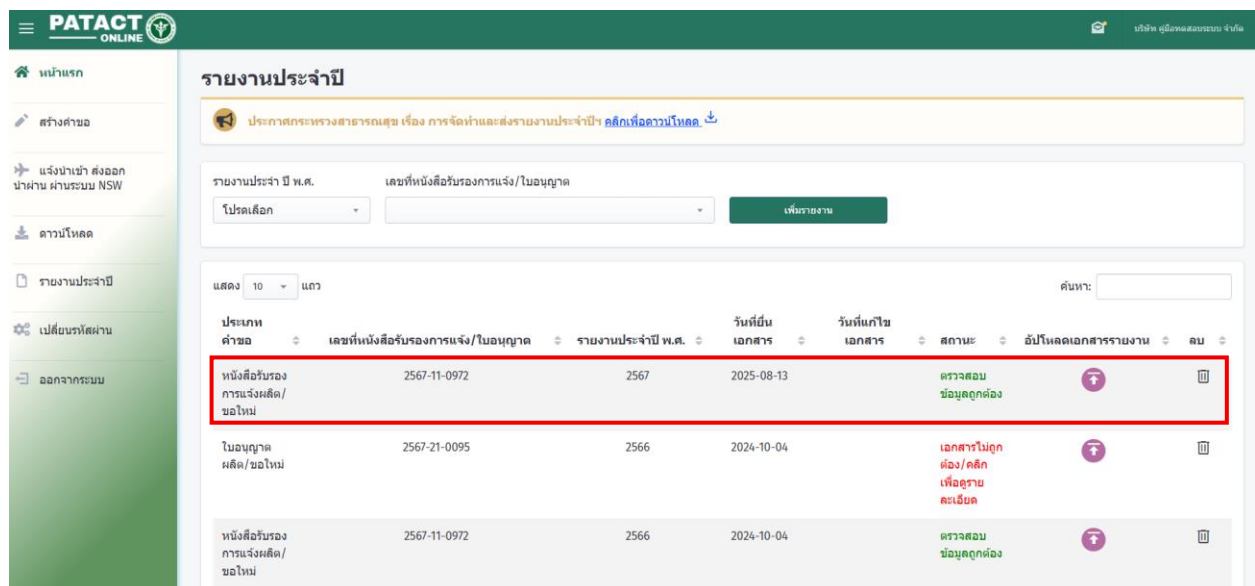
PATACT ONLINE

บริษัท คู่มือทดสอบระบบ จำกัด

หน้าแรก

สร้างคำขอ

แจ้งนำเข้า ส่งออก นำผ่าน ผ่านระบบ NSW

ดาวน์โหลด

รายงานประจำปี

เปลี่ยนรหัสผ่าน

ออกจากระบบ

รายงานประจำปี

ประกาศกระทรวงสาธารณสุข เรื่อง การจัดทำและส่งรายงานประจำปีฯ คลิกเพื่อดาวน์โหลด

รายงานประจำ ปี พ.ศ.

โปรดเลือก

เลขที่หนังสือรับรองการแจ้ง/ใบอนุญาต

เพิ่มรายงาน

แสดง 10 แถว

ค้นหา:

| ประเภทคำขอ | เลขที่หนังสือรับรองการแจ้ง/ใบอนุญาต | รายงานประจำปี พ.ศ. | วันที่ยื่นเอกสาร | วันที่แก้ไขเอกสาร | สถานะ | อัปโหลดเอกสารรายงาน | ลบ |
|---|---|---|---|---|---|---|---|
| หนังสือรับรองการแจ้งผลิต/ขอใหม่ | 2567-11-0972 | 2567 | 2025-08-13 | | ตรวจสอบข้อมูลถูกต้อง | | |
| ใบอนุญาตผลิต/ขอใหม่ | 2567-21-0095 | 2566 | 2024-10-04 | | เอกสารไม่ถูกต้อง/คลิกเพื่อดูรายละเอียด | | |
| หนังสือรับรองการแจ้งผลิต/ขอใหม่ | 2567-11-0972 | 2566 | 2024-10-04 | | ตรวจสอบข้อมูลถูกต้อง | | |